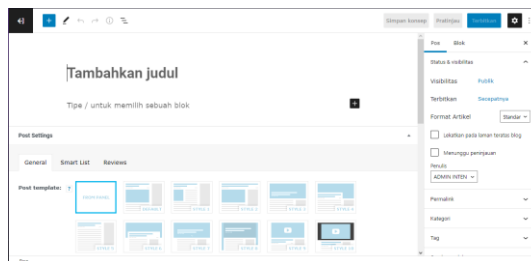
Simpan konsep Pratinjau Terbitkan

Tambahkan judul

Tipe / untuk memilih sebuah blok

Post Settings

General Smart List Reviews

Post template: ?

Pos Blok

Status & visibilitas

Visibilitas Publik

Terbitkan Secepatnya

Format Artikel Standar

Letakkan pada laman teratas blog

Menunggu peninjauan

Penulis

ADMIN INTEN

Permalink

Kategori

Tag